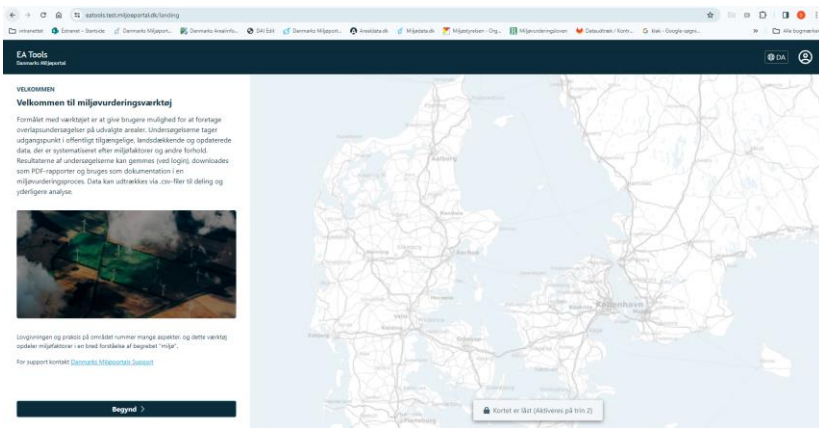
eatools.test.miljoeportal.dk/landing

intranettet | Eiment - Startside | Danmarks Miljøport... | Danmarks Arealinfo... | DAI Edit | Danmarks Miljøport... | Arealdata.dk | Miljødata.dk | Miljøstyrelsen - Org... | Miljøvurderingsloven | Dataudtræk / Komm... | klak - Google-søgni... | Alle bogmærker

EA Tools
Danmarks Miljøportal

DA

VELKOMMEN

Velkommen til miljøvurderingsværktøj

Formålet med værktøjet er at give brugere mulighed for at foretage overlapsundersøgelser på udvalgte arealer. Undersøgelserne tager udgangspunkt i offentligt tilgængelige, landsdækkende og opdaterede data, der er systematiseret efter miljøfaktorer og andre forhold. Resultaterne af undersøgelserne kan gemmes (ved login), downloades som PDF-rapporter og bruges som dokumentation i en miljøvurderingsproces. Data kan udtrækkes via .csv-filer til deling og yderligere analyse.

Lovgivningen og praksis på området rummer mange aspekter, og dette værktøj opdeler miljøfaktorer i en bred forståelse af begrebet "miljø".

For support kontakt Danmarks Miljøportals Support

Begynd >

København

Kortet er låst (Aktiveres på trin 2)